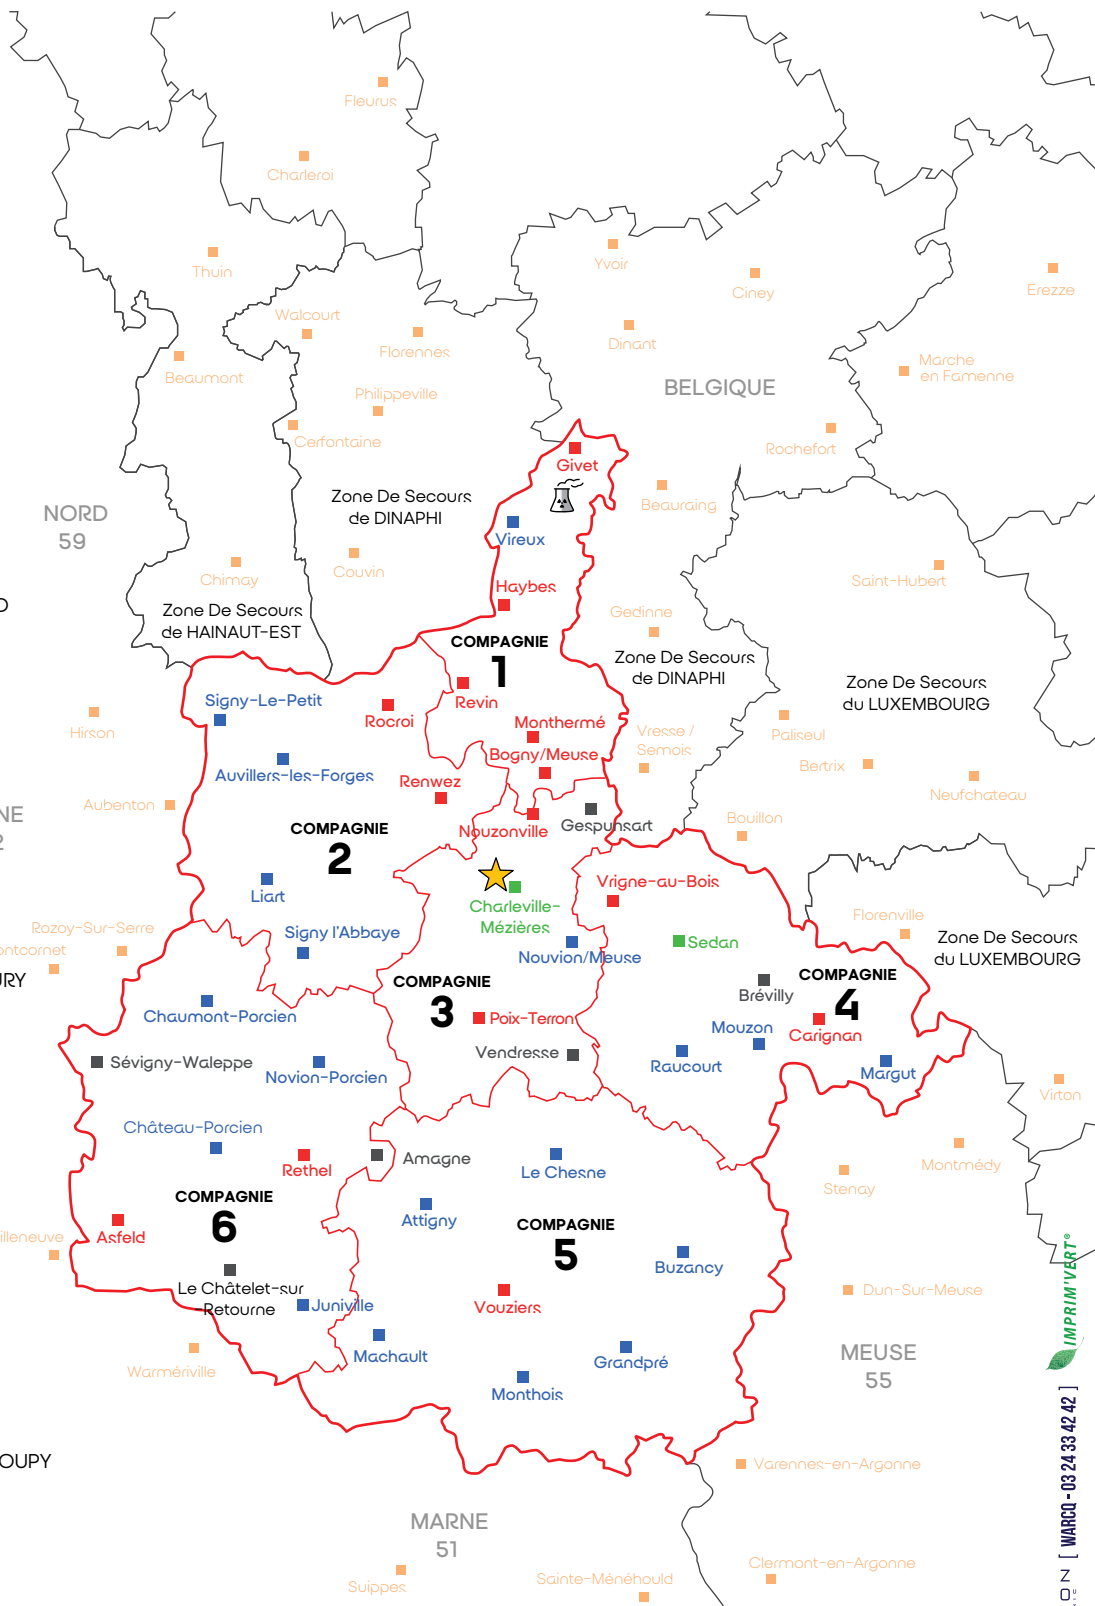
Fleurus
Charleroi
Thuin
Walcourt
Florennes
Beaumont
Philippeville
Cerfontaine
Yvoir
Ciney
Erezze
Dinant
BELGIQUE
Marche en Famenne
Rochefort
Givet
Beauraing
NORD 59
Zone De Secours de DINAPHI
Vireux
Chimay
Couvin
Zone De Secours de HAINAUT-EST
Haybes
Gedinne
Saint-Hubert
COMPAGNIE 1
Zone De Secours de DINAPHI
Zone De Secours du LUXEMBOURG
Revin
Signy-Le-Petit
Rocroi
Hirson
Monthermé
Vresse / Semois
Paliseul
Bogny/Meuse
Bertrix
Auvillers-les-Forges
Renwez
Neufchateau
Aubenton
Bouillon
COMPAGNIE 2
Nouzonville
Gespunsart
Liart
Vrigne-au-Bois
Charleville-Mézières
Florenville
Rozoy-Sur-Serre
Signy l'Abbaye
Sedan
Zone De Secours du LUXEMBOURG
Nouvion/Meuse
COMPAGNIE 3
Brévilly
COMPAGNIE 4
Chaumont-Porcien
Poix-Terron
Mouzon
Carignan
Vendresse
Sévigny-Waleppe
Raucourt
Margut
Novion-Porcien
Virton
Château-Porcien
Montmédy
Amagne
Le Chesne
Rethel
Stenay
COMPAGNIE 6
Attigny
COMPAGNIE 5
Asfeld
Buzancy
Dun-Sur-Meuse
Le Châtelet-sur Retourne
Juniville
Vouziers
Machault
Grandpré
MEUSE 55
Warmériville
Monthois
Varennes-en-Argonne
MARNE 51
Clermont-en-Argonne
Suippes
Sainte-Ménéhould
IMPRIM'VERT®
[ WARCQ - 03 24 33 42 42 ]